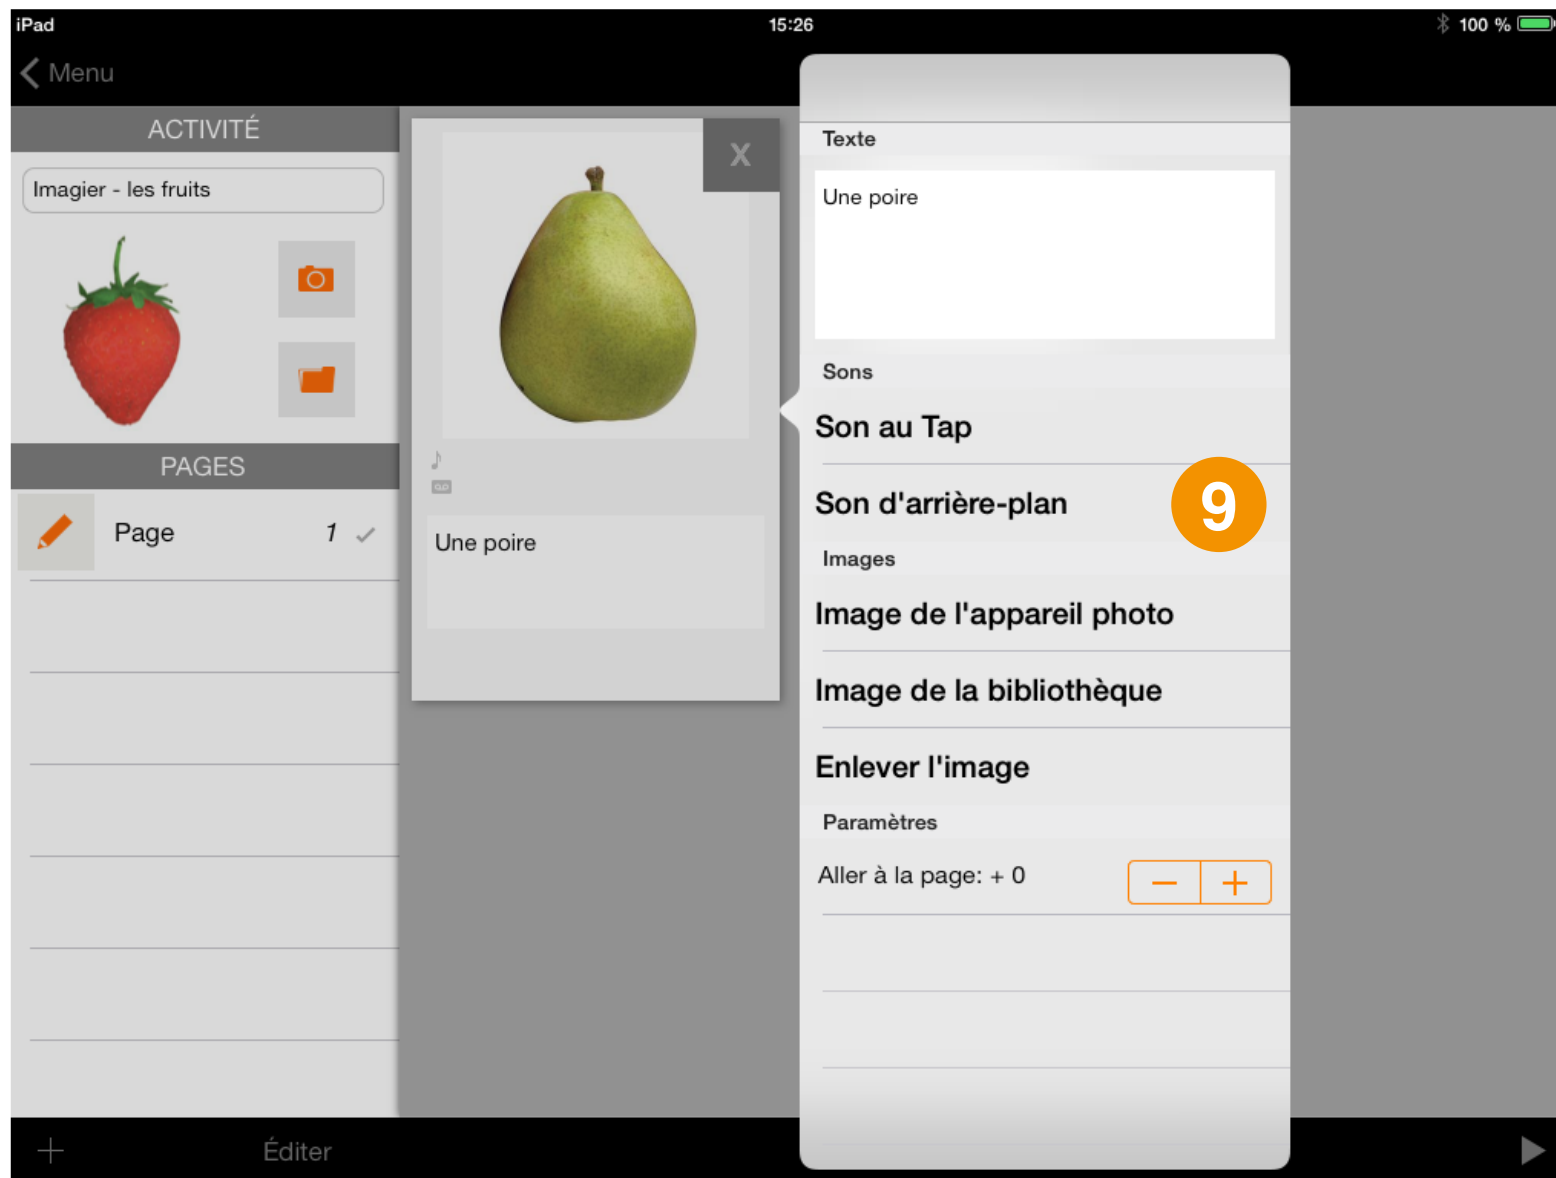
iPad
15:26
100 %

Menu

ACTIVITÉ

Imagier - les fruits

PAGES

Page 1

X

Une poire

Texte

Une poire

Sons

Son au Tap

Son d'arrière-plan

9

Images

Image de l'appareil photo

Image de la bibliothèque

Enlever l'image

Paramètres

Aller à la page: + 0

−
+

+
Éditer